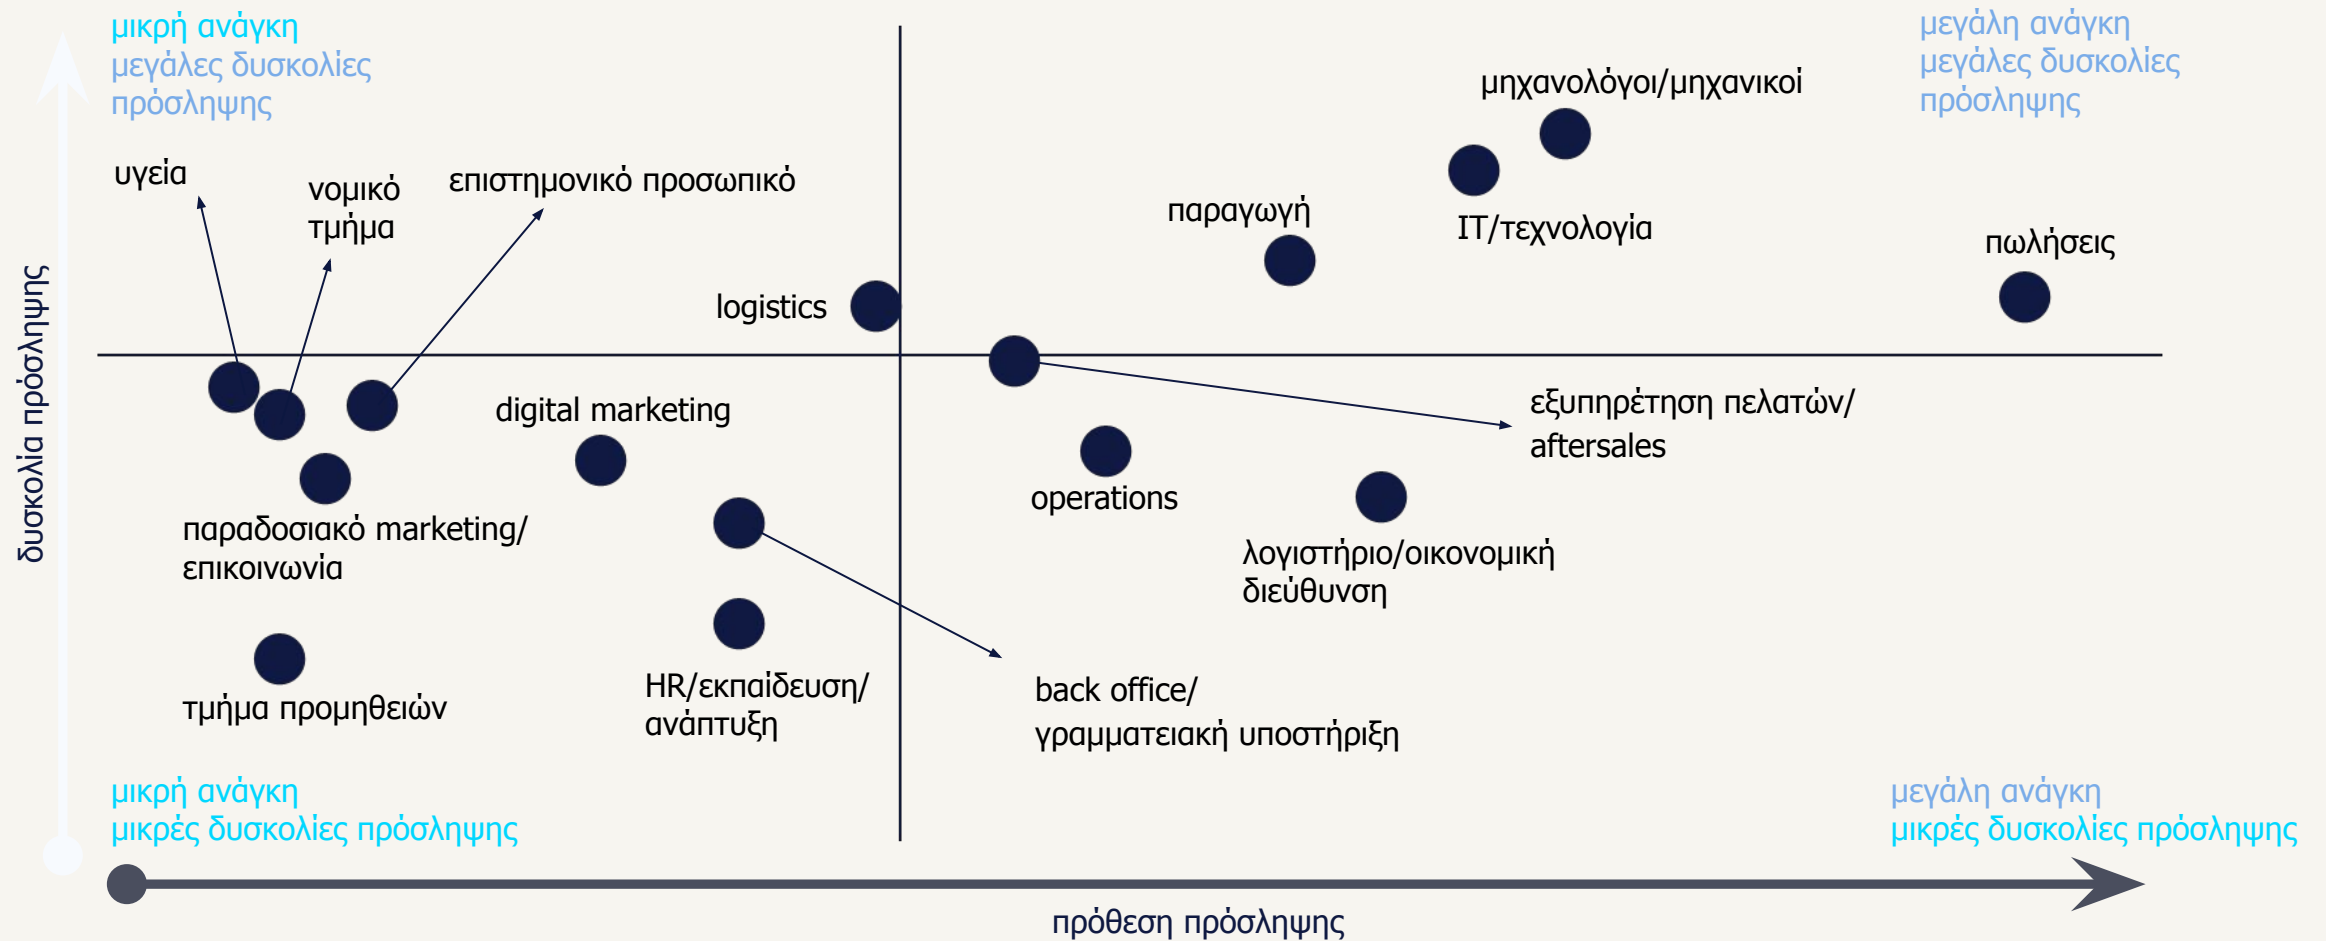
μικρή ανάγκη
μεγάλες δυσκολίες πρόσληψης

μεγάλη ανάγκη
μεγάλες δυσκολίες πρόσληψης

δυσκολία πρόσληψης

υγεία

νομικό τμήμα

επιστημονικό προσωπικό

μηχανολόγοι/μηχανικοί

παραγωγή

IT/τεχνολογία

πωλήσεις

logistics

digital marketing

εξυπηρέτηση πελατών/ aftersales

operations

παραδοσιακό marketing/ επικοινωνία

λογιστήριο/οικονομική διεύθυνση

τμήμα προμηθειών

HR/εκπαίδευση/ ανάπτυξη

back office/ γραμματειακή υποστήριξη

μικρή ανάγκη
μικρές δυσκολίες πρόσληψης

μεγάλη ανάγκη
μικρές δυσκολίες πρόσληψης

πρόθεση πρόσληψης